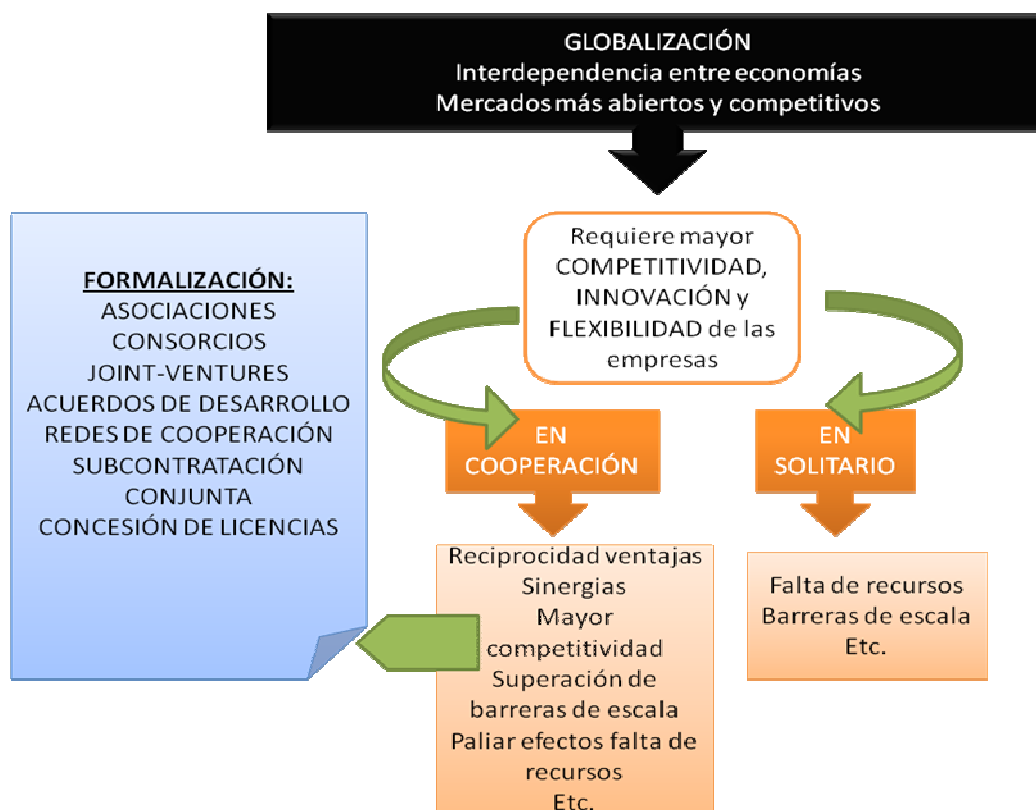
GLOBALIZACIÓN
Interdependencia entre economías
Mercados más abiertos y competitivos

Requiere mayor COMPETITIVIDAD, INNOVACIÓN y FLEXIBILIDAD de las empresas

FORMALIZACIÓN:
ASOCIACIONES
CONSORCIOS
JOINT-VENTURES
ACUERDOS DE DESARROLLO
REDES DE COOPERACIÓN
SUBCONTRATACIÓN CONJUNTA
CONCESIÓN DE LICENCIAS

EN COOPERACIÓN

EN SOLITARIO

Reciprocidad ventajas
Sinergias
Mayor competitividad
Superación de barreras de escala
Paliar efectos falta de recursos
Etc.

Falta de recursos
Barreras de escala
Etc.